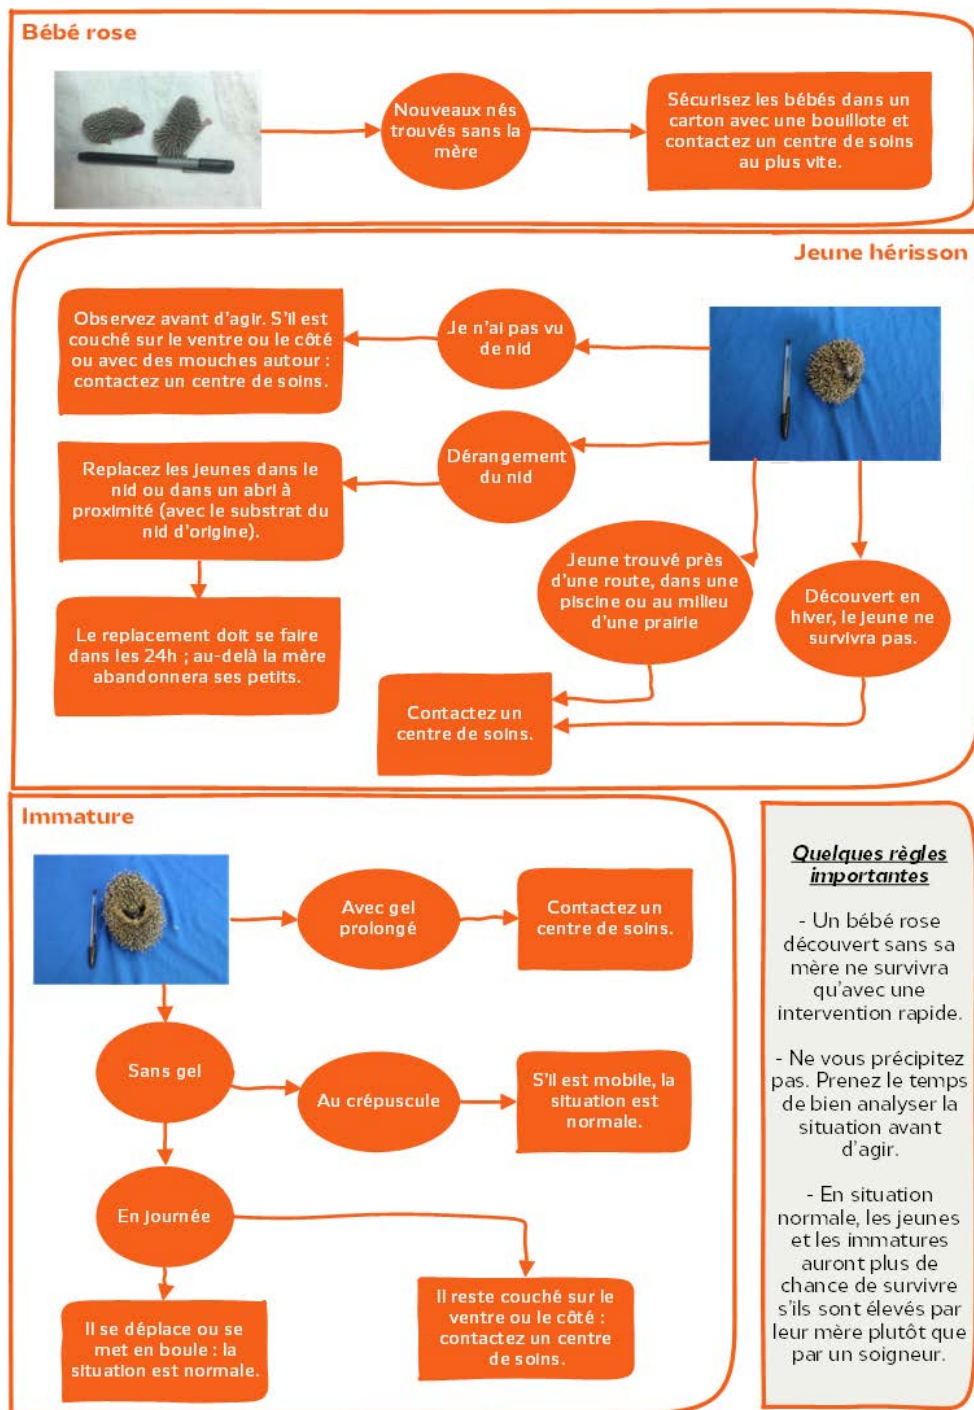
Bébé rose

Nouveaux nés trouvés sans la mère

Sécurisez les bébés dans un carton avec une bouillote et contactez un centre de soins au plus vite.

Jeune hérisson

Je n'ai pas vu de nid

Observez avant d'agir. S'il est couché sur le ventre ou le côté ou avec des mouches autour : contactez un centre de soins.

Dérangement du nid

Replacez les jeunes dans le nid ou dans un abri à proximité (avec le substrat du nid d'origine).

Le replacement doit se faire dans les 24h ; au-delà la mère abandonnera ses petits.

Jeune trouvé près d'une route, dans une piscine ou au milieu d'une prairie

Découvert en hiver, le jeune ne survivra pas.

Contactez un centre de soins.

Immature

Avec gel prolongé

Contactez un centre de soins.

Sans gel

Au crépuscule

S'il est mobile, la situation est normale.

En journée

Il se déplace ou se met en boule : la situation est normale.

Il reste couché sur le ventre ou le côté : contactez un centre de soins.

Quelques règles importantes

- Un bébé rose découvert sans sa mère ne survivra qu'avec une intervention rapide.

- Ne vous précipitez pas. Prenez le temps de bien analyser la situation avant d'agir.

- En situation normale, les jeunes et les immatures auront plus de chance de survivre s'ils sont élevés par leur mère plutôt que par un soigneur.